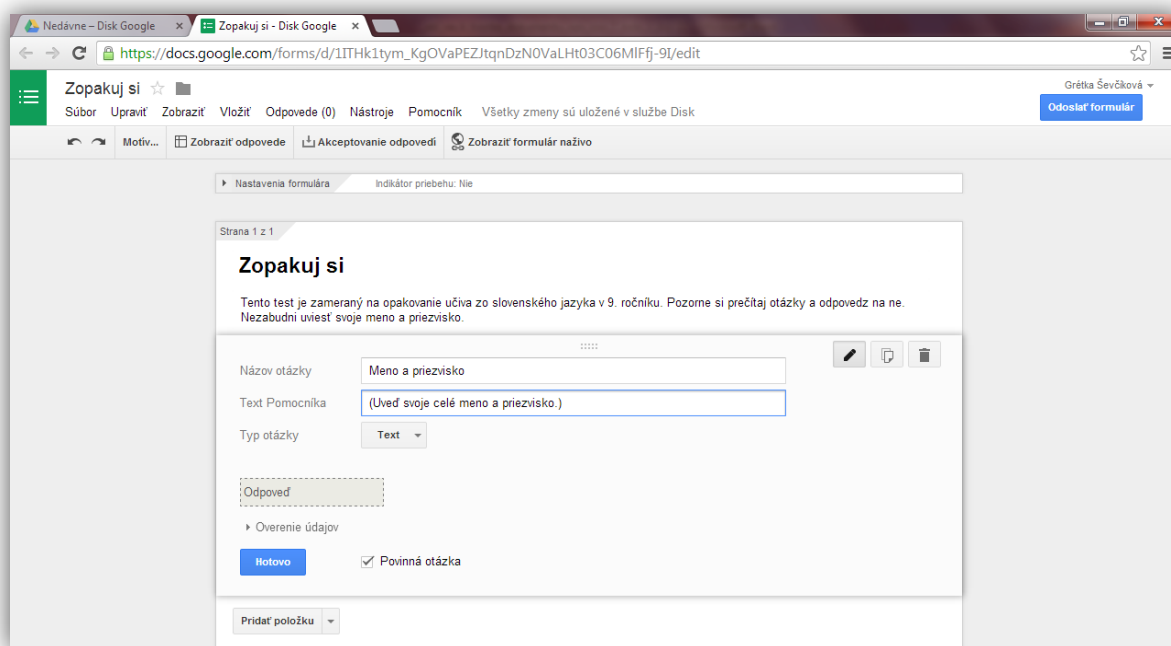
Nedávne – Disk Google
Zopakuj si - Disk Google
https://docs.google.com/forms/d/1ITHk1tym_KgOVaPEZJtqnDzN0VaLHt03C06MlFfj-9I/edit

Zopakuj si
Súbor Upraviť Zobraziť Vložiť Odpovede (0) Nástroje Pomocník Všetky zmeny sú uložené v službe Disk
Grétka Ševčíková
Odoslať formulár

Motív... Zobraziť odpovede Akceptovanie odpovedí Zobraziť formulár naživo

Nastavenia formulára Indikátor priebehu: Nie

Strana 1 z 1

Zopakuj si

Tento test je zameraný na opakovanie učiva zo slovenského jazyka v 9. ročníku. Pozorne si prečítaj otázky a odpovedz na ne. Nezabudni uviesť svoje meno a priezvisko.

Názov otázky Meno a priezvisko
Text Pomocníka (Uveď svoje celé meno a priezvisko.)
Typ otázky Text

Odpoveď

Overenie údajov

Hotovo
Povinná otázka

Pridať položku